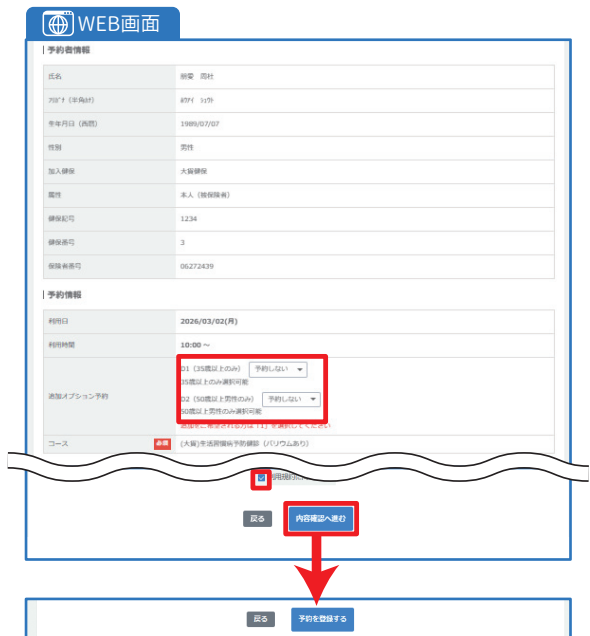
WEB画面

予約者情報

| 氏名 | 鈴栄　周村 |
|---|---|
| ﾌﾘｶﾞﾅ（半角ｶﾅ） | ｽｽﾞｴｲ　ｼｭｳｿﾝ |
| 生年月日（西暦） | 1989/07/07 |
| 性別 | 男性 |
| 加入健保 | 大留健保 |
| 属性 | 本人（被保険者） |
| 健保記号 | 1234 |
| 健保番号 | 3 |
| 保険者番号 | 06272439 |

予約情報

| 利用日 | 2026/03/02(月) |
|---|---|
| 利用時間 | 10:00 ～ |
| 追加オプション予約 | 01（35歳以上のみ） 予約しない 35歳以上のみ選択可能 02（50歳以上男性のみ） 予約しない 50歳以上男性のみ選択可能 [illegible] |
| コース 必須 | （大留）生活習慣病予防健診（バリウムあり） |

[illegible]

戻る　内容確認へ進む

戻る　予約を登録する